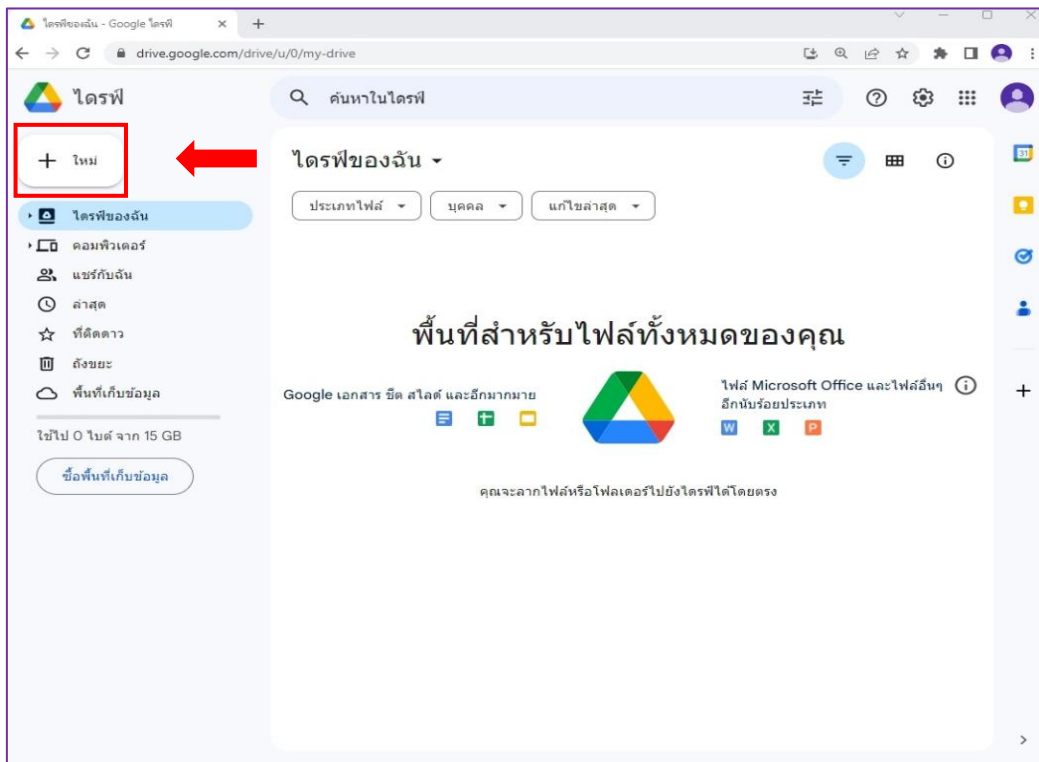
ไดรฟ์ของฉัน - Google ไดรฟ์

drive.google.com/drive/u/0/my-drive

ไดรฟ์

ค้นหาในไดรฟ์

ใหม่

ไดรฟ์ของฉัน

คอมพิวเตอร์

แชร์กับฉัน

ล่าสุด

ที่ติดดาว

ถังขยะ

พื้นที่เก็บข้อมูล

ใช้ไป 0 ไบต์ จาก 15 GB

ซื้อพื้นที่เก็บข้อมูล

ไดรฟ์ของฉัน

ประเภทไฟล์

บุคคล

แก้ไขล่าสุด

พื้นที่สำหรับไฟล์ทั้งหมดของคุณ

Google เอกสาร ชีต สไลด์ และอีกมากมาย

ไฟล์ Microsoft Office และไฟล์อื่นๆ อีกนับร้อยประเภท

คุณจะลากไฟล์หรือโฟลเดอร์ไปยังไดรฟ์ได้โดยตรง